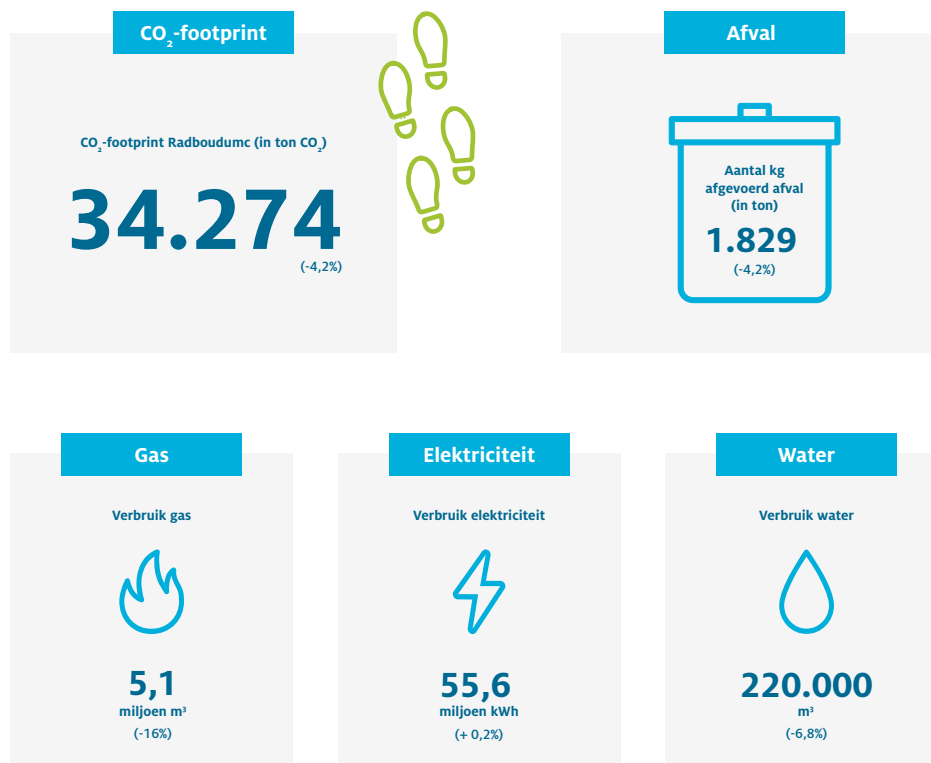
$CO_2$-footprint

$CO_2$-footprint Radboudumc (in ton $CO_2$)

34.274

(-4,2%)

Afval

Aantal kg afgevoerd afval (in ton)

1.829

(-4,2%)

Gas

Verbruik gas

5,1

miljoen $m^3$

(-16%)

Elektriciteit

Verbruik elektriciteit

55,6

miljoen kWh

(+ 0,2%)

Water

Verbruik water

220.000

$m^3$

(-6,8%)